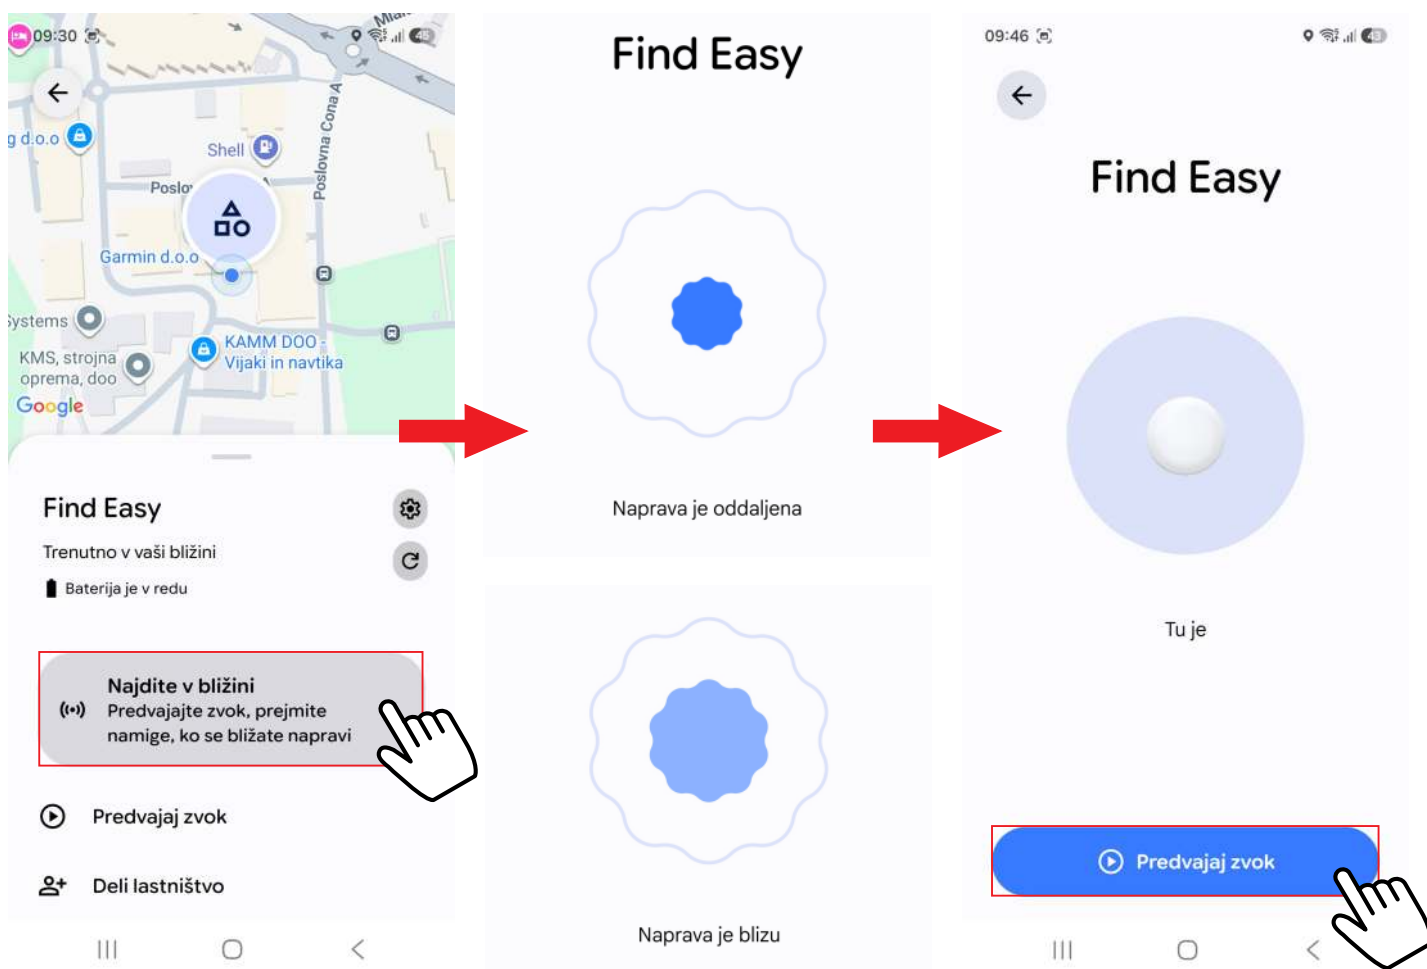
09:30

Mla

g d.o.o

Shell

Poslo

Poslovna Cona A

Garmin d.o.o

Systems

KMS, strojna oprema, doo

KAMM DOO - Vijaki in navtika

Google

Find Easy

Trenutno v vaši bližini

Baterija je v redu

Najdite v bližini
Predvajajte zvok, prejmite namige, ko se bližate napravi

Predvajaj zvok

Deli lastništvo

Find Easy

Naprava je oddaljena

Naprava je blizu

09:46

Find Easy

Tu je

Predvajaj zvok